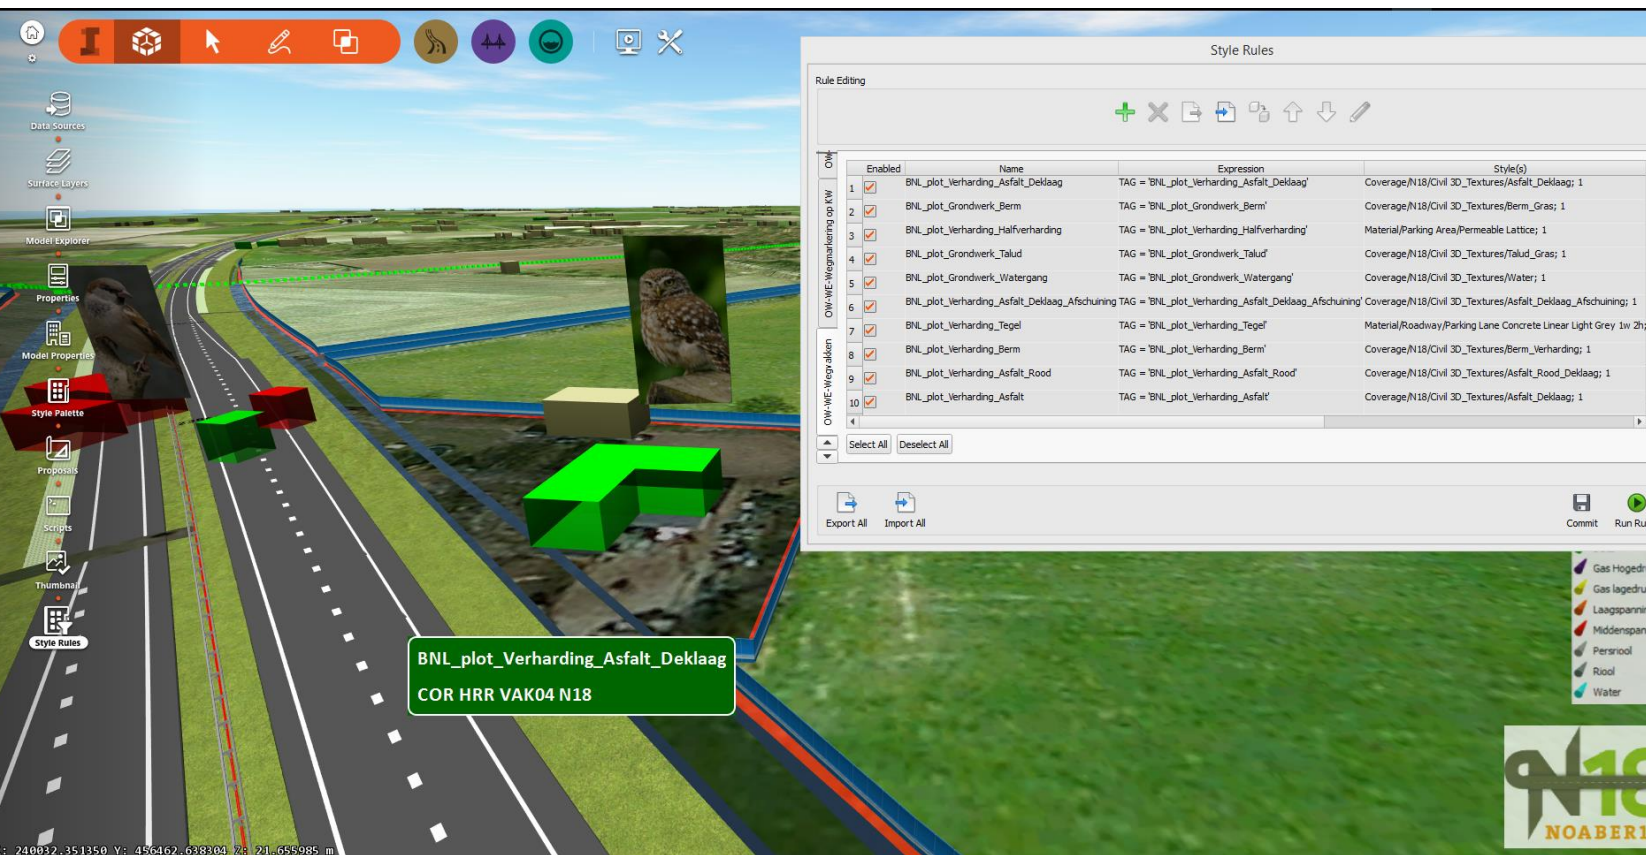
Data Sources
Surface Layers
Model Explorer
Properties
Model Properties
Style Palette
Proposals
Scripts
Thumbnail
Style Rules

Style Rules

Rule Editing

OW
OW-WE-Wegmarkering op KW
OW-WE-Wegvakken

| | Enabled | Name | Expression | Style(s) |
|---|---|---|---|---|
| 1 | ☑ | BNL_plot_Verharding_Asfalt_Deklaag | TAG = 'BNL_plot_Verharding_Asfalt_Deklaag' | Coverage/N18/Civil 3D_Textures/Asfalt_Deklaag; 1 |
| 2 | ☑ | BNL_plot_Grondwerk_Berm | TAG = 'BNL_plot_Grondwerk_Berm' | Coverage/N18/Civil 3D_Textures/Berm_Gras; 1 |
| 3 | ☑ | BNL_plot_Verharding_Halfverharding | TAG = 'BNL_plot_Verharding_Halfverharding' | Material/Parking Area/Permeable Lattice; 1 |
| 4 | ☑ | BNL_plot_Grondwerk_Talud | TAG = 'BNL_plot_Grondwerk_Talud' | Coverage/N18/Civil 3D_Textures/Talud_Gras; 1 |
| 5 | ☑ | BNL_plot_Grondwerk_Watergang | TAG = 'BNL_plot_Grondwerk_Watergang' | Coverage/N18/Civil 3D_Textures/Water; 1 |
| 6 | ☑ | BNL_plot_Verharding_Asfalt_Deklaag_Afschuining | TAG = 'BNL_plot_Verharding_Asfalt_Deklaag_Afschuining' | Coverage/N18/Civil 3D_Textures/Asfalt_Deklaag_Afschuining; 1 |
| 7 | ☑ | BNL_plot_Verharding_Tegel | TAG = 'BNL_plot_Verharding_Tegel' | Material/Roadway/Parking Lane Concrete Linear Light Grey 1w 2h; |
| 8 | ☑ | BNL_plot_Verharding_Berm | TAG = 'BNL_plot_Verharding_Berm' | Coverage/N18/Civil 3D_Textures/Berm_Verharding; 1 |
| 9 | ☑ | BNL_plot_Verharding_Asfalt_Rood | TAG = 'BNL_plot_Verharding_Asfalt_Rood' | Coverage/N18/Civil 3D_Textures/Asfalt_Rood_Deklaag; 1 |
| 10 | ☑ | BNL_plot_Verharding_Asfalt | TAG = 'BNL_plot_Verharding_Asfalt' | Coverage/N18/Civil 3D_Textures/Asfalt_Deklaag; 1 |

Select All Deselect All

Export All Import All Commit Run Ru

Gas Hogedr
Gas lagedru
Laagspanni
Middenspan
Persriool
Riool
Water

BNL_plot_Verharding_Asfalt_Deklaag
COR HRR VAK04 N18

N18 NOABERI

: 240032.351350 Y: 456462.638304 Z: 21.655985 m